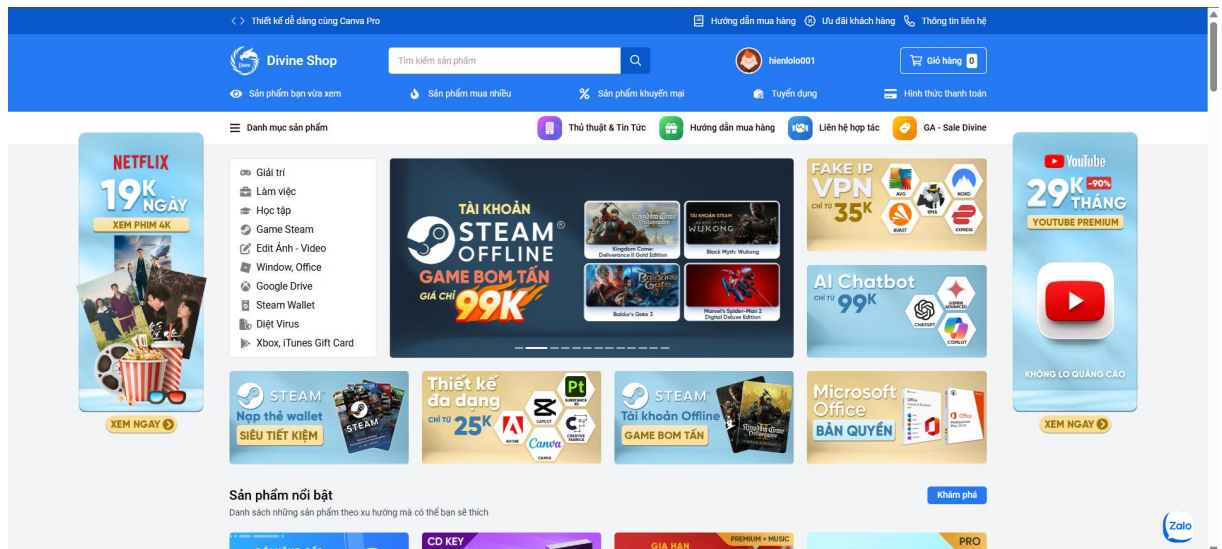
< > Thiết kế dễ dàng cùng Canva Pro

Hướng dẫn mua hàng   Ưu đãi khách hàng   Thông tin liên hệ

Divine Shop

Tìm kiếm sản phẩm

hienlolo001

Giỏ hàng 0

Sản phẩm bạn vừa xem   Sản phẩm mua nhiều   Sản phẩm khuyến mại   Tuyển dụng   Hình thức thanh toán

Danh mục sản phẩm

Thủ thuật & Tin Tức   Hướng dẫn mua hàng   Liên hệ hợp tác   GA - Sale Divine

NETFLIX
19K NGÀY
XEM PHIM 4K
XEM NGAY

Giải trí
Làm việc
Học tập
Game Steam
Edit Ảnh - Video
Window, Office
Google Drive
Steam Wallet
Diệt Virus
Xbox, iTunes Gift Card

TÀI KHOẢN
STEAM OFFLINE
GAME BOM TẤN
GIÁ CHỈ 99K

Kingdom Come: Deliverance II Gold Edition
Black Myth: Wukong
Baldur's Gate 3
Marvel's Spider-Man 2 Digital Deluxe Edition

FAKE IP VPN
CHỈ TỪ 35K
AVG
NORD
AVAST
RHA
EXPRESS

AI Chatbot
CHỈ TỪ 99K
CHATGPT
GEMINI ADVANCED
COPILOT

YouTube
29K -90% THÁNG
YOUTUBE PREMIUM
KHÔNG LO QUẢNG CÁO
XEM NGAY

STEAM
Nạp thẻ wallet
SIÊU TIẾT KIỆM

Thiết kế đa dạng
CHỈ TỪ 25K
ADOBE
CAPCUT
SUBSTANCE 3D
CANVA
CREATIVE FABRICA

STEAM
Tài khoản Offline
GAME BOM TẤN

Microsoft Office
BẢN QUYỀN

Sản phẩm nổi bật
Danh sách những sản phẩm theo xu hướng mà có thể bạn sẽ thích

Khám phá

CD KEY
GIA HẠN
PREMIUM + MUSIC
PRO

Zalo